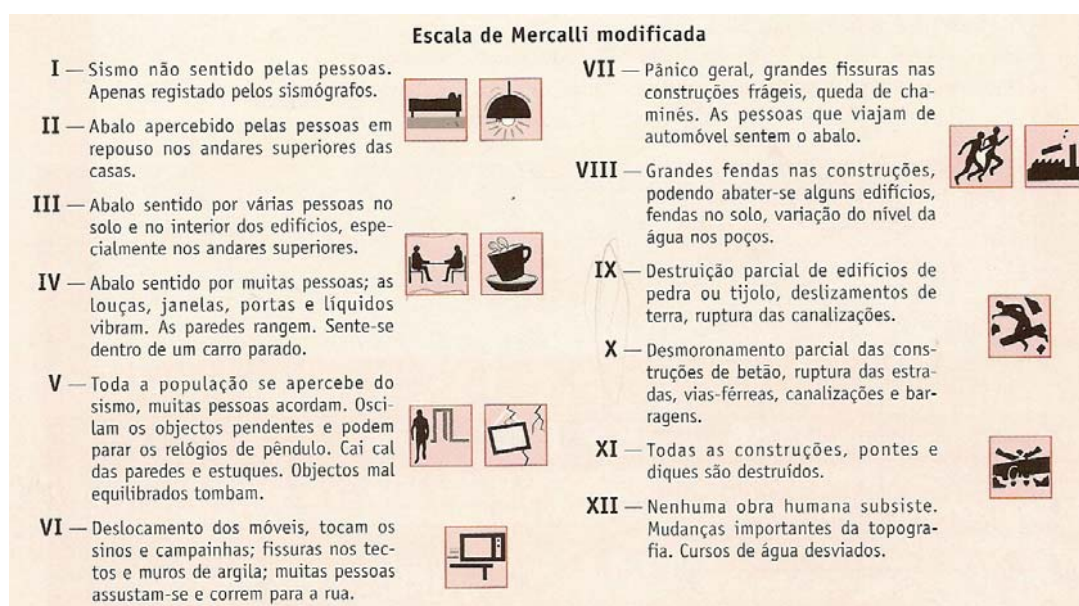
Escala de Mercalli modificada

I — Sismo não sentido pelas pessoas. Apenas registado pelos sismógrafos.

II — Abalo apercebido pelas pessoas em repouso nos andares superiores das casas.

III — Abalo sentido por várias pessoas no solo e no interior dos edifícios, especialmente nos andares superiores.

IV — Abalo sentido por muitas pessoas; as louças, janelas, portas e líquidos vibram. As paredes rangem. Sente-se dentro de um carro parado.

V — Toda a população se apercebe do sismo, muitas pessoas acordam. Oscilam os objectos pendentes e podem parar os relógios de pêndulo. Cai cal das paredes e estuques. Objectos mal equilibrados tombam.

VI — Deslocamento dos móveis, tocam os sinos e campainhas; fissuras nos tectos e muros de argila; muitas pessoas assustam-se e correm para a rua.

VII — Pânico geral, grandes fissuras nas construções frágeis, queda de chaminés. As pessoas que viajam de automóvel sentem o abalo.

VIII — Grandes fendas nas construções, podendo abater-se alguns edifícios, fendas no solo, variação do nível da água nos poços.

IX — Destruição parcial de edifícios de pedra ou tijolo, deslizamentos de terra, ruptura das canalizações.

X — Desmoronamento parcial das construções de betão, ruptura das estradas, vias-férreas, canalizações e barragens.

XI — Todas as construções, pontes e diques são destruídos.

XII — Nenhuma obra humana subsiste. Mudanças importantes da topografia. Cursos de água desviados.